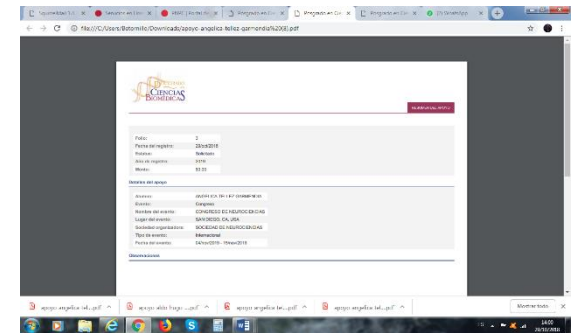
file:///C:/Users/Estornillo/Downloads/apoyo-angelica-tellez-garmendia%20(4).pdf

CIENCIAS BIOMÉDICAS

Folio: 3
Fecha del registro: 28/oct/2016
Estatus: Solicitado
Año de registro: 2016
Monto: $0.00

Detalles del apoyo

Evento: Congreso
Nombre del evento: CONGRESO DE NEUROCIENCIAS
Lugar del evento: SAN DIEGO, CA, USA
Sociedad organizadora: SOCIEDAD DE NEUROCIENCIAS
Tipo de evento: Internacional
Fecha del evento: 12/nov/2016 - 16/nov/2016

Observaciones

apoyo-angelica-tel....pdf
apoyo-aldo-fuge....pdf
apoyo-angelica-te....pdf
apoyo-angelica-tel....pdf
Mostrar todo

14:00
28/10/2016